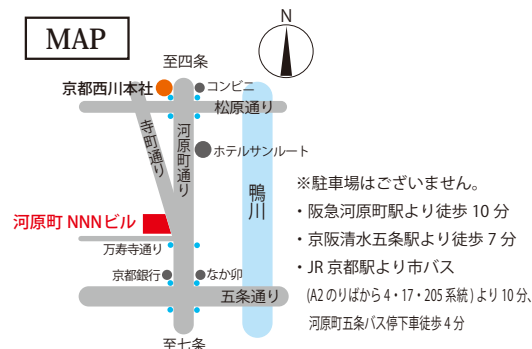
MAP

N

至四条

京都西川本社

コンビニ

松原通り

寺町通り

河原町通り

ホテルサンルート

鴨川

※駐車場はございません。

・阪急河原町駅より徒歩 10 分

・京阪清水五条駅より徒歩 7 分

・JR 京都駅より市バス

(A2のりばから 4・17・205 系統) より 10 分、河原町五条バス停下車徒歩 4 分

河原町 NNNビル

万寿寺通り

京都銀行

なか卯

五条通り

至七条